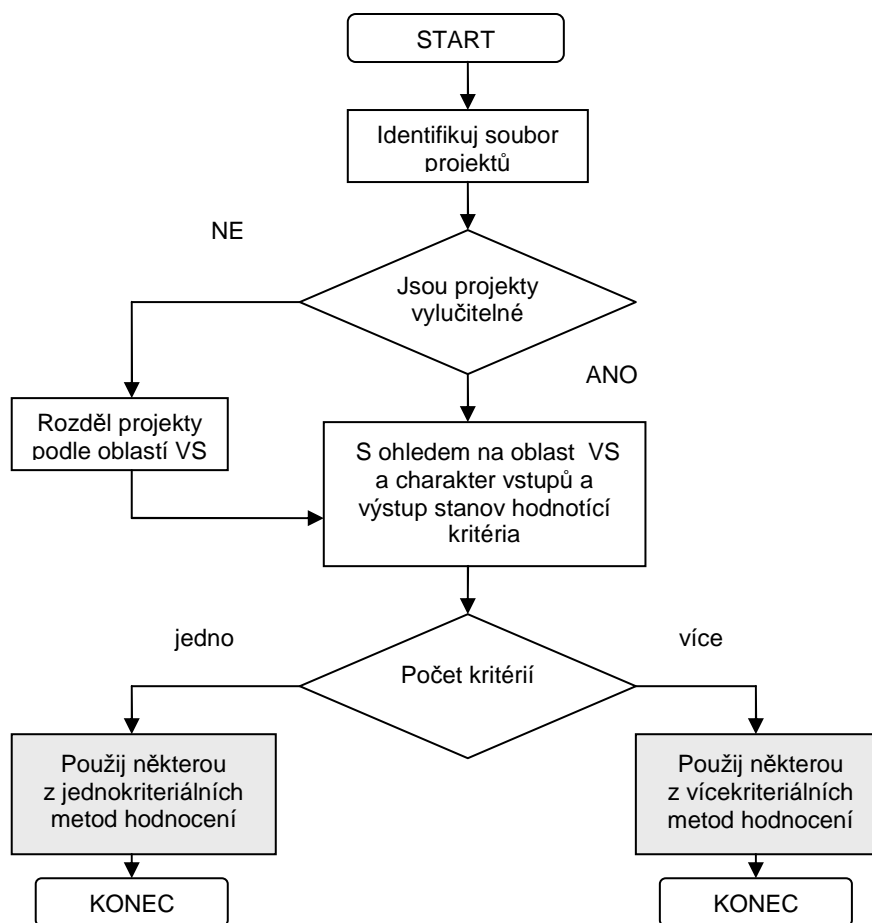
START

Identifikuj soubor projektů

NE

Jsou projekty vylučitelné

ANO

Rozděl projekty podle oblastí VS

S ohledem na oblast VS a charakter vstupů a výstup stanov hodnotící kritéria

jedno

více

Počet kritérií

Použij některou z jednokriteriálních metod hodnocení

Použij některou z vícekriteriálních metod hodnocení

KONEC

KONEC